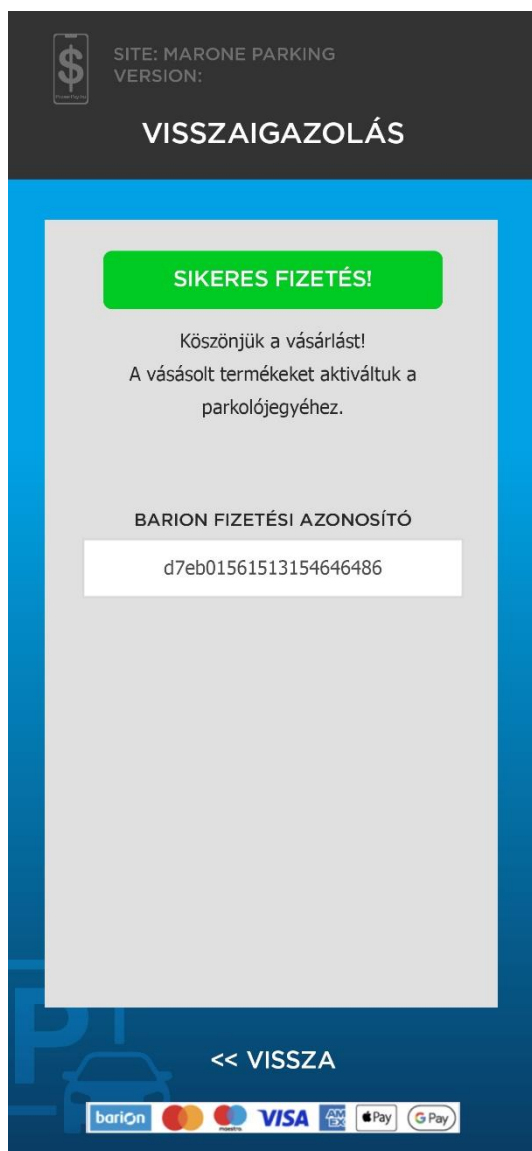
SITE: MARONE PARKING
VERSION:

VISSZAIGAZOLÁS

SIKERES FIZETÉS!

Köszönjük a vásárlást!
A vásásolt termékeket aktiváltuk a parkolójegyéhez.

BARION FIZETÉSI AZONOSÍTÓ

d7eb01561513154646486

<< VISSZA

barion maestro VISA AM EX Pay G Pay